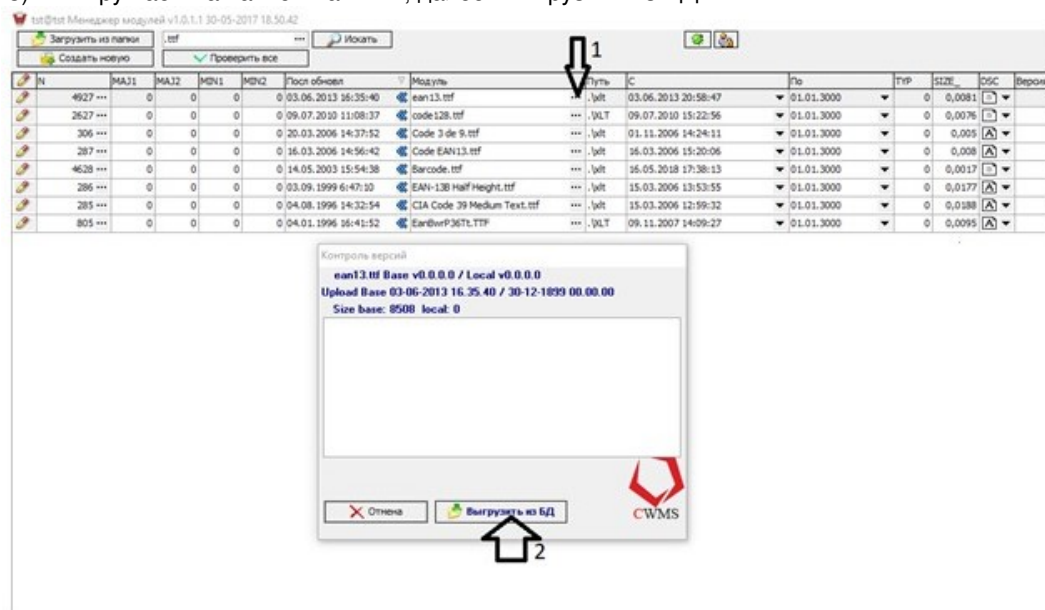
tst@tst Менеджер модулей v1.0.1.1 30-05-2017 18.50.42

Загрузить из папки | .ttf | ... | Искать
Создать новую | Проверить все

| | N | MAJ1 | MAJ2 | MIN1 | MIN2 | Посл обновл | Модуль | | Путь | С | По | TYP | SIZE_ | DSC | Версия |
|---|---|---|---|---|---|---|---|---|---|---|---|---|---|---|---|
| | 4927 ... | 0 | 0 | 0 | 0 | 03.06.2013 16:35:40 | ean13.ttf | ... | .\xlt | 03.06.2013 20:58:47 | 01.01.3000 | 0 | 0,0081 | | |
| | 2627 ... | 0 | 0 | 0 | 0 | 09.07.2010 11:08:37 | code128.ttf | ... | .\XLT | 09.07.2010 15:22:56 | 01.01.3000 | 0 | 0,0076 | | |
| | 306 ... | 0 | 0 | 0 | 0 | 20.03.2006 14:37:52 | Code 3 de 9.ttf | ... | .\xlt | 01.11.2006 14:24:11 | 01.01.3000 | 0 | 0,005 | A | |
| | 287 ... | 0 | 0 | 0 | 0 | 16.03.2006 14:56:42 | Code EAN13.ttf | ... | .\xlt | 16.03.2006 15:20:06 | 01.01.3000 | 0 | 0,008 | A | |
| | 4628 ... | 0 | 0 | 0 | 0 | 14.05.2003 15:54:38 | Barcode.ttf | ... | .\xlt | 16.05.2018 17:38:13 | 01.01.3000 | 0 | 0,0017 | | |
| | 286 ... | 0 | 0 | 0 | 0 | 03.09.1999 6:47:10 | EAN-13B Half Height.ttf | ... | .\xlt | 15.03.2006 13:53:55 | 01.01.3000 | 0 | 0,0177 | A | |
| | 285 ... | 0 | 0 | 0 | 0 | 04.08.1996 14:32:54 | CIA Code 39 Medium Text.ttf | ... | .\xlt | 15.03.2006 12:59:32 | 01.01.3000 | 0 | 0,0188 | A | |
| | 805 ... | 0 | 0 | 0 | 0 | 04.01.1996 16:41:52 | EanBwrP36Tt.TTF | ... | .\XLT | 09.11.2007 14:09:27 | 01.01.3000 | 0 | 0,0095 | A | |

1

Контроль версий
ean13.ttf Base v0.0.0.0 / Local v0.0.0.0
Upload Base 03-06-2013 16.35.40 / 30-12-1899 00.00.00
Size base: 8508 local: 0

Отмена | Выгрузить из БД
CWMS

2